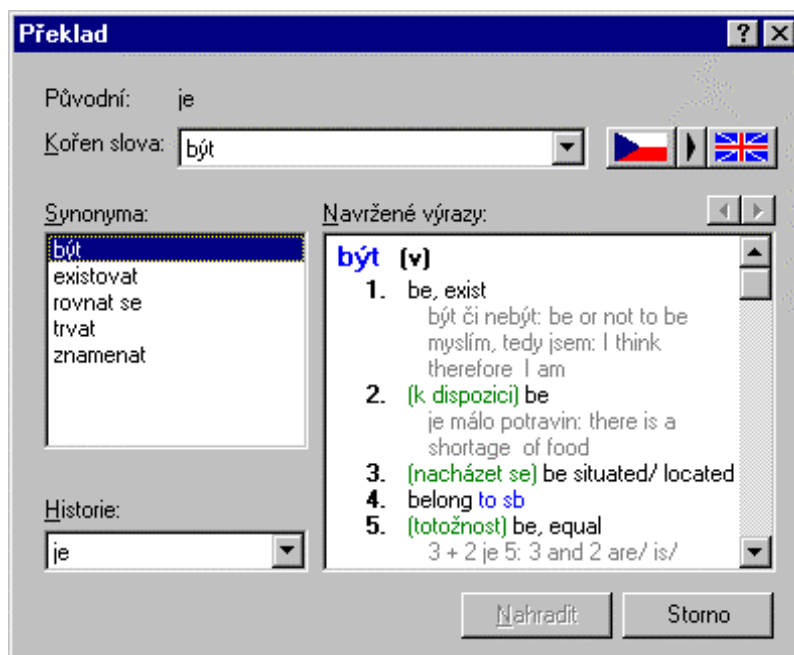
Překlad

Původní: je

Kořen slova: být

Synonyma:
být
existovat
rovnat se
trvat
znamenat

Navržené výrazy:

být (v)
1. be, exist
být či nebýt: be or not to be
myslím, tedy jsem: I think therefore I am
2. (k dispozici) be
je málo potravin: there is a shortage of food
3. (nacházet se) be situated/ located
4. belong to sb
5. (totožnost) be, equal
3 + 2 je 5: 3 and 2 are/ is/

Historie:
je

Nahradit
Storno